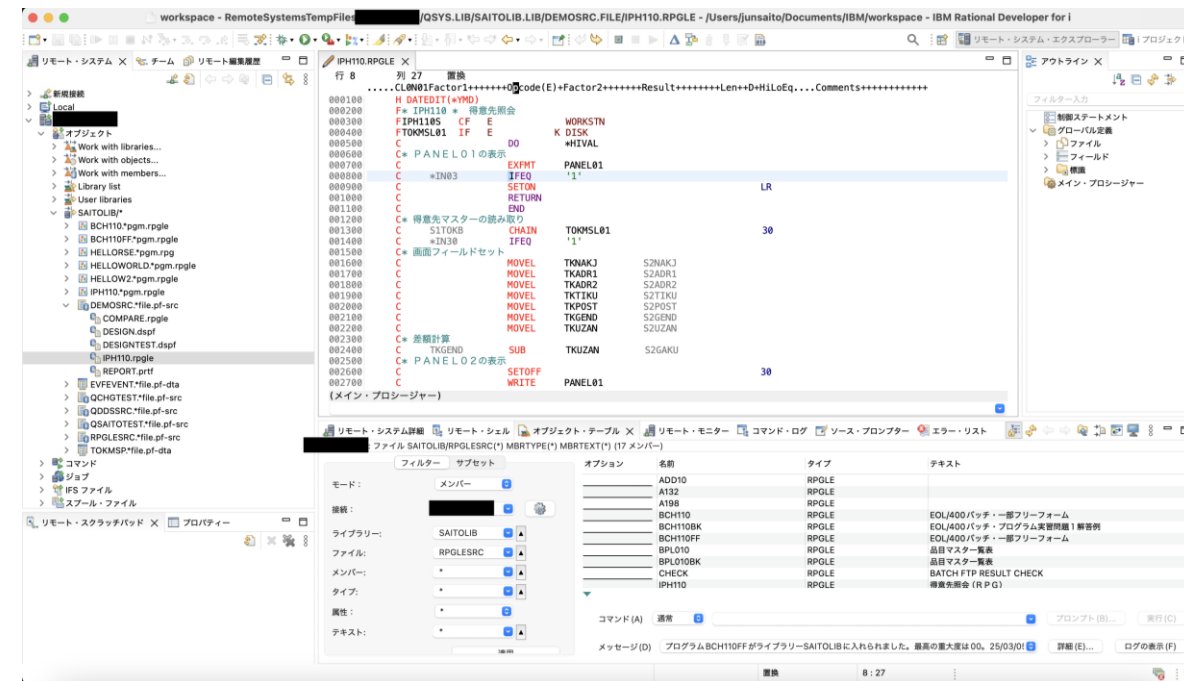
workspace - RemoteSystemsTempFiles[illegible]/QSYS.LIB/SAITOLIB.LIB/DEMOSRC.FILE/IPH110.RPGLE - /Users/junsaito/Documents/IBM/workspace - IBM Rational Developer for i

リモート・システム・エクスプローラー　i プロジェク

リモート・システム X　チーム　リモート編集履歴

新規接続
Local
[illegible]
オブジェクト
Work with libraries...
Work with objects...
Work with members...
Library list
User libraries
SAITOLIB/*
BCH110.*pgm.rpgle
BCH110FF.*pgm.rpgle
HELLORSE.*pgm.rpg
HELLOWORLD.*pgm.rpgle
HELLOW2.*pgm.rpgle
IPH110.*pgm.rpgle
DEMOSRC.*file.pf-src
COMPARE.rpgle
DESIGN.dspf
DESIGNTEST.dspf
IPH110.rpgle
REPORT.prtf
EVFEVENT.*file.pf-dta
QCHGTEST.*file.pf-src
QDDSSRC.*file.pf-src
QSAITOTEST.*file.pf-src
RPGLESRC.*file.pf-src
TOKMSP.*file.pf-dta
コマンド
ジョブ
IFS ファイル
スプール・ファイル

リモート・スクラッチパッド X　プロパティー

IPH110.RPGLE X
行 8　列 27　置換
.....CL0N01Factor1+++++++Opcode(E)+Factor2+++++++Result++++++++Len++D+HiLoEq....Comments++++++++++++

| | | | | | |
|---|---|---|---|---|---|
| 000100 | H DATEDIT(*YMD) | | | | |
| 000200 | F* IPH110 * 得意先照会 | | | | |
| 000300 | FIPH110S CF E | | WORKSTN | | |
| 000400 | FTOKMSL01 IF E | | K DISK | | |
| 000500 | C | DO | *HIVAL | | |
| 000600 | C* ＰＡＮＥＬ０１の表示 | | | | |
| 000700 | C | EXFMT | PANEL01 | | |
| 000800 | C *IN03 | IFEQ | '1' | | |
| 000900 | C | SETON | | | LR |
| 001000 | C | RETURN | | | |
| 001100 | C | END | | | |
| 001200 | C* 得意先マスターの読み取り | | | | |
| 001300 | C S1TOKB | CHAIN | TOKMSL01 | | 30 |
| 001400 | C *IN30 | IFEQ | '1' | | |
| 001500 | C* 画面フィールドセット | | | | |
| 001600 | C | MOVEL | TKNAKJ | S2NAKJ | |
| 001700 | C | MOVEL | TKADR1 | S2ADR1 | |
| 001800 | C | MOVEL | TKADR2 | S2ADR2 | |
| 001900 | C | MOVEL | TKTIKU | S2TIKU | |
| 002000 | C | MOVEL | TKPOST | S2POST | |
| 002100 | C | MOVEL | TKGEND | S2GEND | |
| 002200 | C | MOVEL | TKUZAN | S2UZAN | |
| 002300 | C* 差額計算 | | | | |
| 002400 | C TKGEND | SUB | TKUZAN | S2GAKU | |
| 002500 | C* ＰＡＮＥＬ０２の表示 | | | | |
| 002600 | C | SETOFF | | | 30 |
| 002700 | C | WRITE | PANEL01 | | |

(メイン・プロシージャー)

アウトライン X
フィルター入力
制御ステートメント
グローバル定義
ファイル
フィールド
標識
メイン・プロシージャー

リモート・システム詳細　リモート・シェル　オブジェクト・テーブル X　リモート・モニター　コマンド・ログ　ソース・プロンプター　エラー・リスト
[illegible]: ファイル SAITOLIB/RPGLESRC(*) MBRTYPE(*) MBRTEXT(*) (17 メンバー)

フィルター　サブセット
モード:　メンバー
接続:
ライブラリー:　SAITOLIB
ファイル:　RPGLESRC
メンバー:　*
タイプ:　*
属性:　*
テキスト:　*

| オプション | 名前 | タイプ | テキスト |
|---|---|---|---|
| | ADD10 | RPGLE | |
| | A132 | RPGLE | |
| | A198 | RPGLE | |
| | BCH110 | RPGLE | EOL/400バッチ・一部フリーフォーム |
| | BCH110BK | RPGLE | EOL/400バッチ・プログラム実習問題１解答例 |
| | BCH110FF | RPGLE | EOL/400バッチ・一部フリーフォーム |
| | BPL010 | RPGLE | 品目マスター覧表 |
| | BPL010BK | RPGLE | 品目マスター覧表 |
| | CHECK | RPGLE | BATCH FTP RESULT CHECK |
| | IPH110 | RPGLE | 得意先照会（ＲＰＧ） |

コマンド (A)　通常　プロンプト (B)...　実行 (C)
メッセージ (D)　プログラムBCH110FFがライブラリーSAITOLIBに入れられました。最高の重大度は00。25/03/0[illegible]　詳細 (E)...　ログの表示 (F)

置換　8 : 27